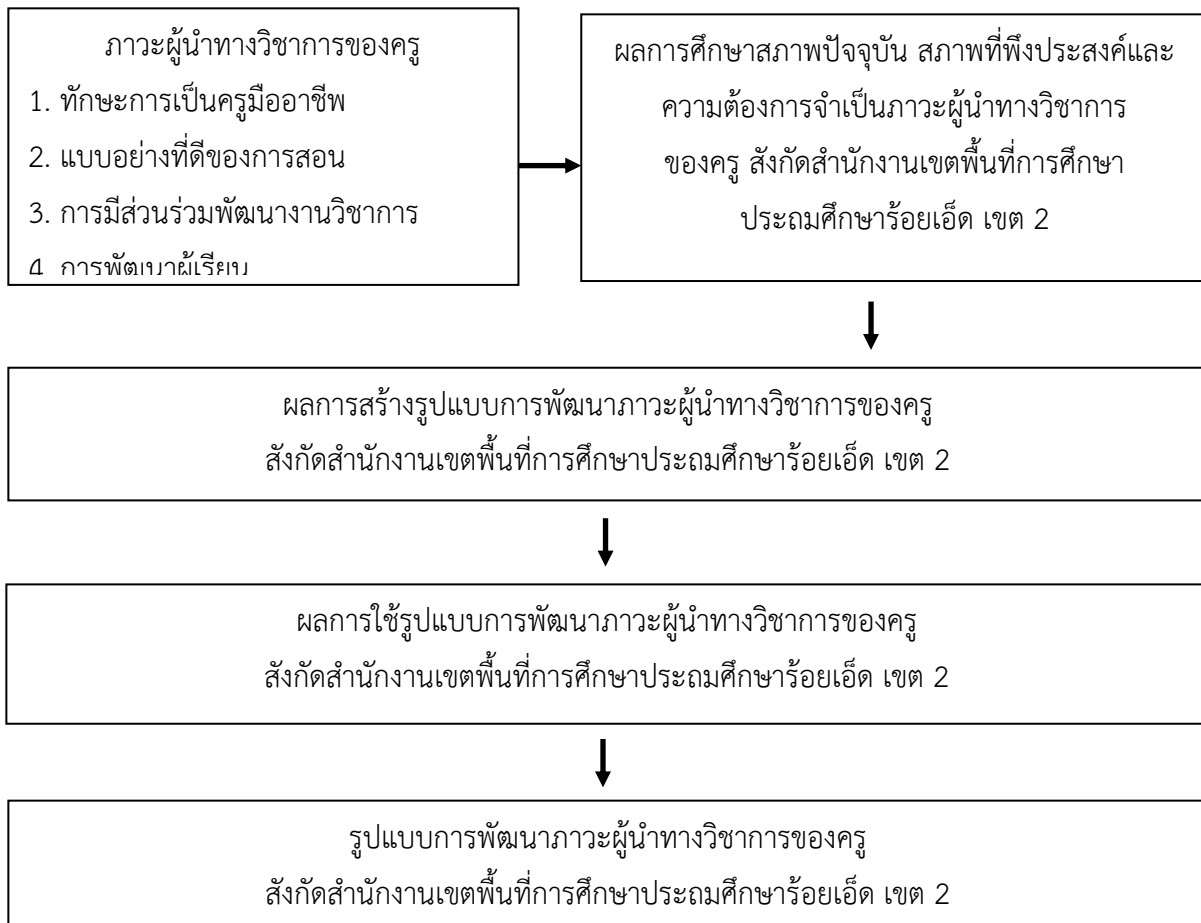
ภาวะผู้นำทางวิชาการของครู
1. ทักษะการเป็นครูมืออาชีพ
2. แบบอย่างที่ดีของการสอน
3. การมีส่วนร่วมพัฒนางานวิชาการ
4. การพัฒนาผู้เรียน

ผลการศึกษาสภาพปัจจุบัน สภาพที่พึงประสงค์และความต้องการจำเป็นภาวะผู้นำทางวิชาการของครู สังกัดสำนักงานเขตพื้นที่การศึกษาประถมศึกษาร้อยเอ็ด เขต 2

ผลการสร้างรูปแบบการพัฒนาภาวะผู้นำทางวิชาการของครู สังกัดสำนักงานเขตพื้นที่การศึกษาประถมศึกษาร้อยเอ็ด เขต 2

ผลการใช้รูปแบบการพัฒนาภาวะผู้นำทางวิชาการของครู สังกัดสำนักงานเขตพื้นที่การศึกษาประถมศึกษาร้อยเอ็ด เขต 2

รูปแบบการพัฒนาภาวะผู้นำทางวิชาการของครู สังกัดสำนักงานเขตพื้นที่การศึกษาประถมศึกษาร้อยเอ็ด เขต 2